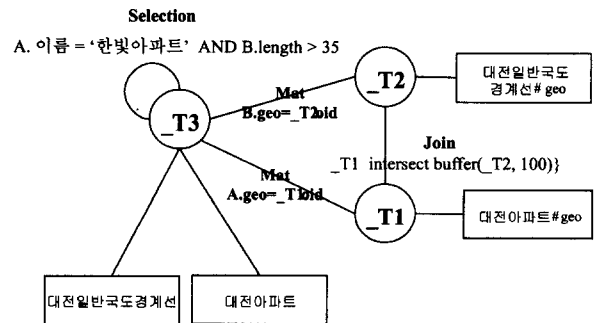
Selection

A. 이름 = '한빛아파트' AND B.length > 35

_T2

대전일반국도 경계선#geo

_T3

Mat
B.geo=_T2oid

Join
_T1 intersect buffer(_T2, 100)}

Mat
A.geo=_T1oid

_T1

대전아파트#geo

대전일반국도경계선

대전아파트